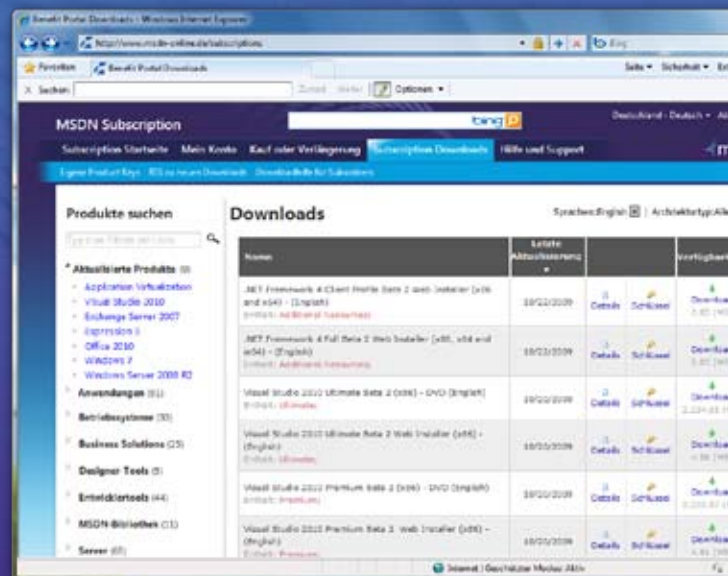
Benefit Portal Downloads - Windows Internet Explorer

http://www.msdn-online.de/subscriptions

Bing

Favoriten | Benefit Portal Downloads

Seite ▾ Sicherheit ▾ Ex

X Suchen: | Zurück | Weiter | Optionen ▾

MSDN Subscription

bing

Deutschland - Deutsch ▾ Al

Subscription Startseite | Mein Konto | Kauf oder Verlängerung | Subscription Downloads | Hilfe und Support

Eigene Product Keys | RSS zu neuen Downloads | Downloadhilfe für Subscribers

Produkte suchen

Type Filter Word or Link

* Aktualisierte Produkte (8)
Application Virtualization
Visual Studio 2010
Exchange Server 2007
Expression 3
Office 2010
Windows 7
Windows Server 2008 R2

Anwendungen (61)
Betriebssysteme (30)
Business Solutions (25)
Designer Tools (5)
Entwicklertools (44)
MSDN-Bibliothek (11)
Server (65)

Downloads

Sprachen:English | Architekturtyp:Alle

| Name | Letzte Aktualisierung | | | Verfügbar |
|---|---|---|---|---|
| .NET Framework 4 Client Profile Beta 2 Web Installer (x86 and x64) - (English) Enthält: Additional Resources | 10/22/2009 | Details | Schlüssel | Download |
| .NET Framework 4 Full Beta 2 Web Installer (x86, x64 and ia64) - (English) Enthält: Additional Resources | 10/22/2009 | Details | Schlüssel | Download |
| Visual Studio 2010 Ultimate Beta 2 (x86) - DVD (English) Enthält: Ultimate | 10/20/2009 | Details | Schlüssel | Download |
| Visual Studio 2010 Ultimate Beta 2 Web Installer (x86) - (English) Enthält: Ultimate | 10/20/2009 | Details | Schlüssel | Download |
| Visual Studio 2010 Premium Beta 2 (x86) - DVD (English) Enthält: Premium | 10/20/2009 | Details | Schlüssel | Download |
| Visual Studio 2010 Premium Beta 2 Web Installer (x86) - (English) Enthält: Premium | 10/20/2009 | Details | Schlüssel | Download |

Internet | Geschützter Modus: Aktiv